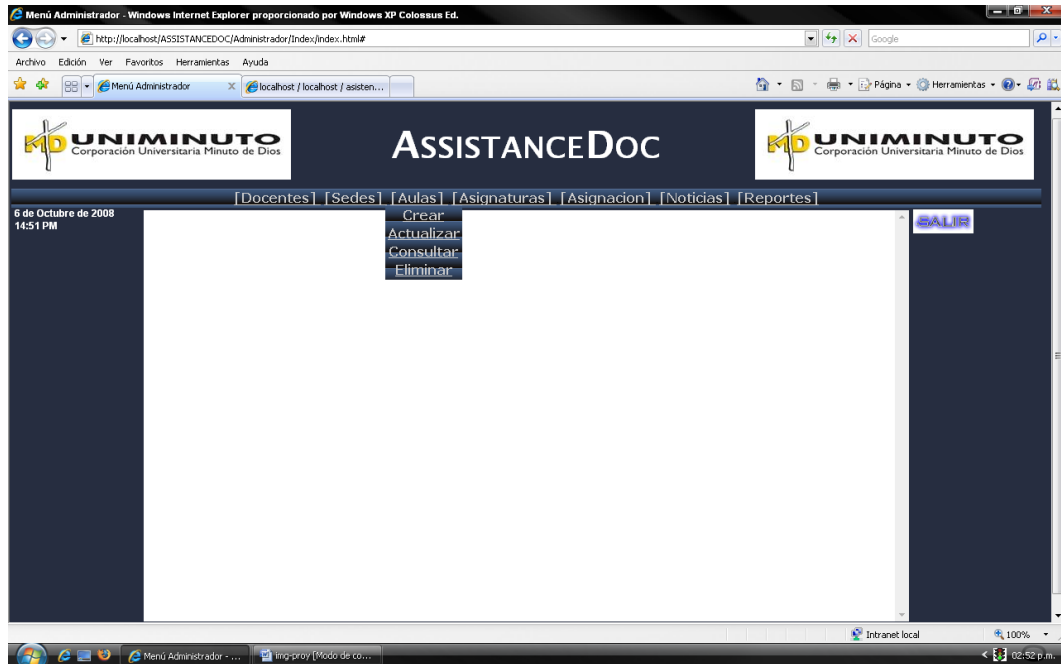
Menú Administrador - Windows Internet Explorer proporcionado por Windows XP Colossus Ed.

http://localhost/ASSISTANCEDOC/Administrador/Index/index.html#

Google

Archivo Edición Ver Favoritos Herramientas Ayuda

Menú Administrador

localhost / localhost / asisten...

Página Herramientas

UNIMINUTO Corporación Universitaria Minuto de Dios

ASSISTANCEDOC

UNIMINUTO Corporación Universitaria Minuto de Dios

[Docentes] [Sedes] [Aulas] [Asignaturas] [Asignacion] [Noticias] [Reportes]

6 de Octubre de 2008
14:51 PM

Crear
Actualizar
Consultar
Eliminar

SALIR

Intranet local

100%

Menú Administrador - ...

img-proy [Modo de co...

02:52 p.m.